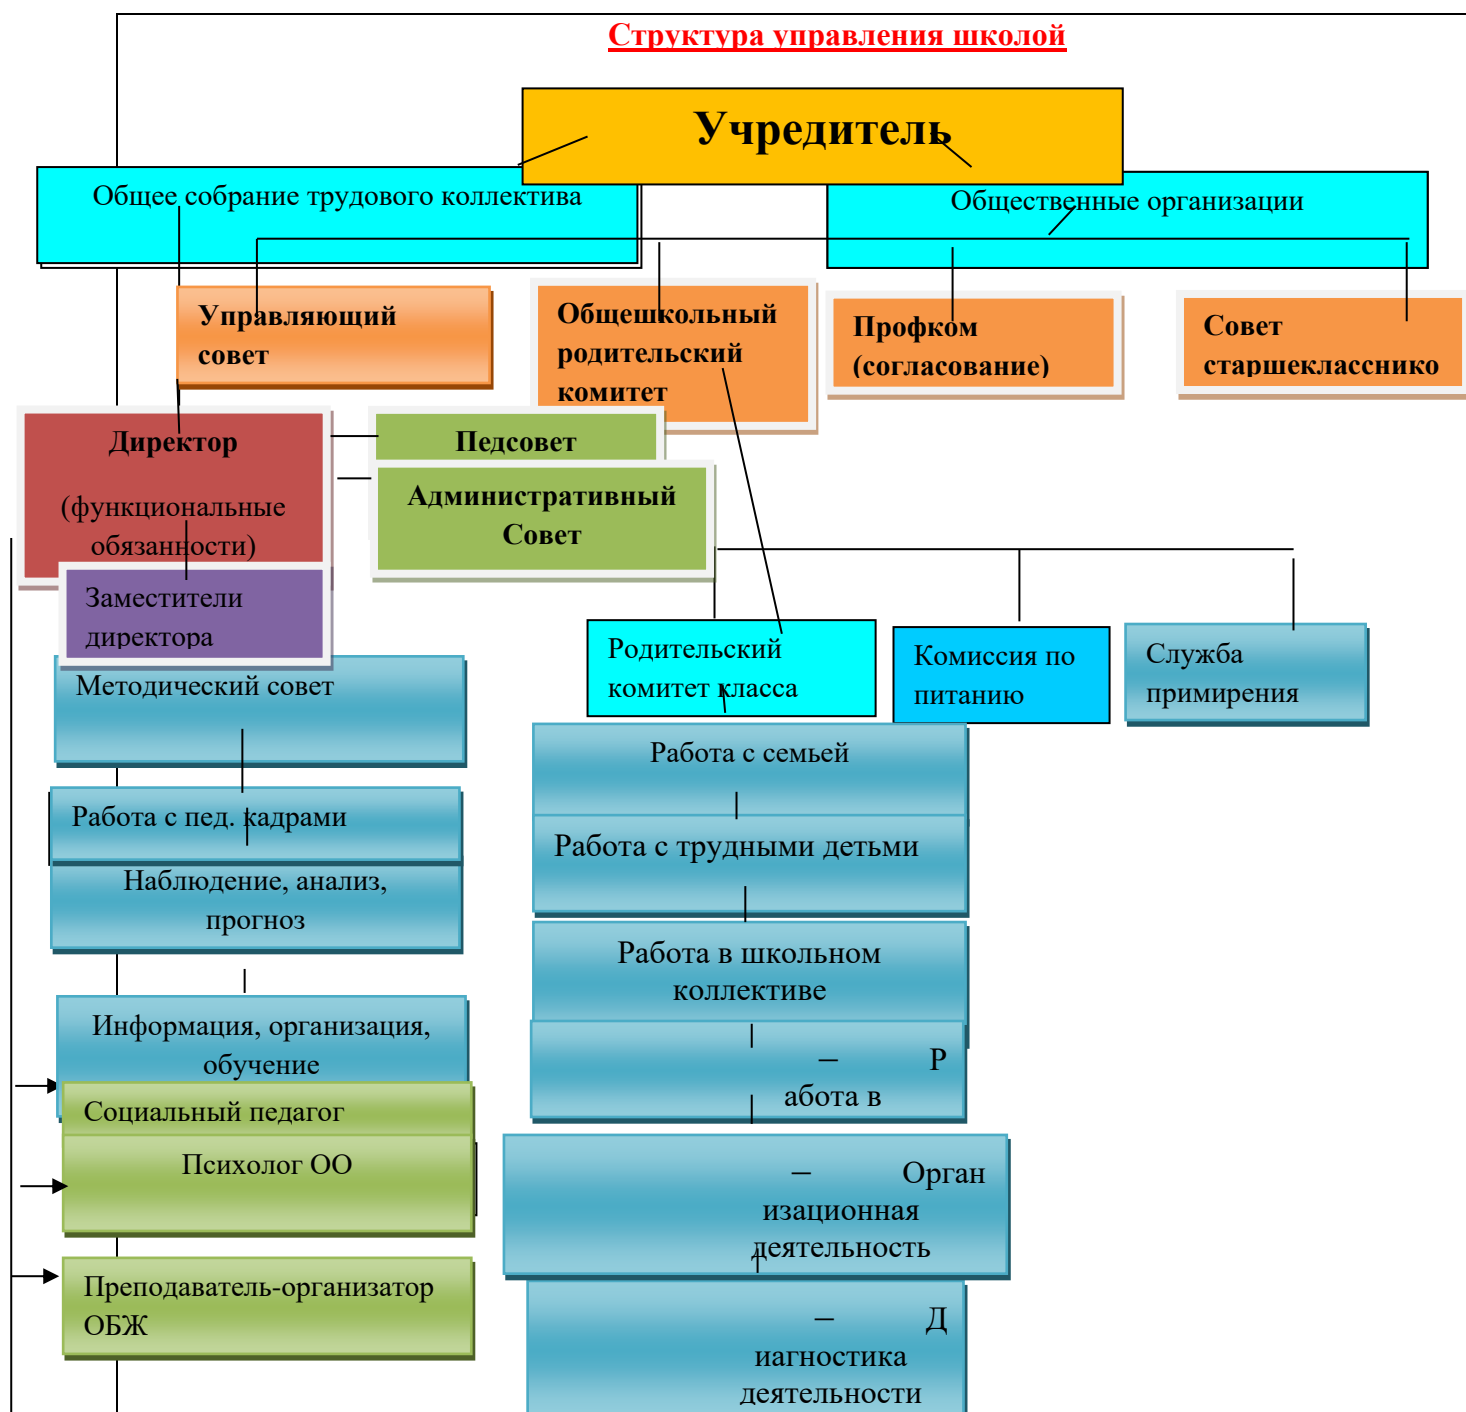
Структура управления школой

Учредитель

Общее собрание трудового коллектива

Общественные организации

Управляющий совет

Общешкольный родительский комитет

Профком (согласование)

Совет старшекласснико

Директор

(функциональные обязанности)

Педсовет

Административный Совет

Заместители директора

Методический совет

Родительский комитет класса

Комиссия по питанию

Служба примирения

Работа с семьей

Работа с пед. кадрами

Работа с трудными детьми

Наблюдение, анализ, прогноз

Работа в школьном коллективе

Информация, организация, обучение

– Р абота в

Социальный педагог

Психолог ОО

– Орган изационная деятельность

Преподаватель-организатор ОБЖ

– Д иагностика деятельности